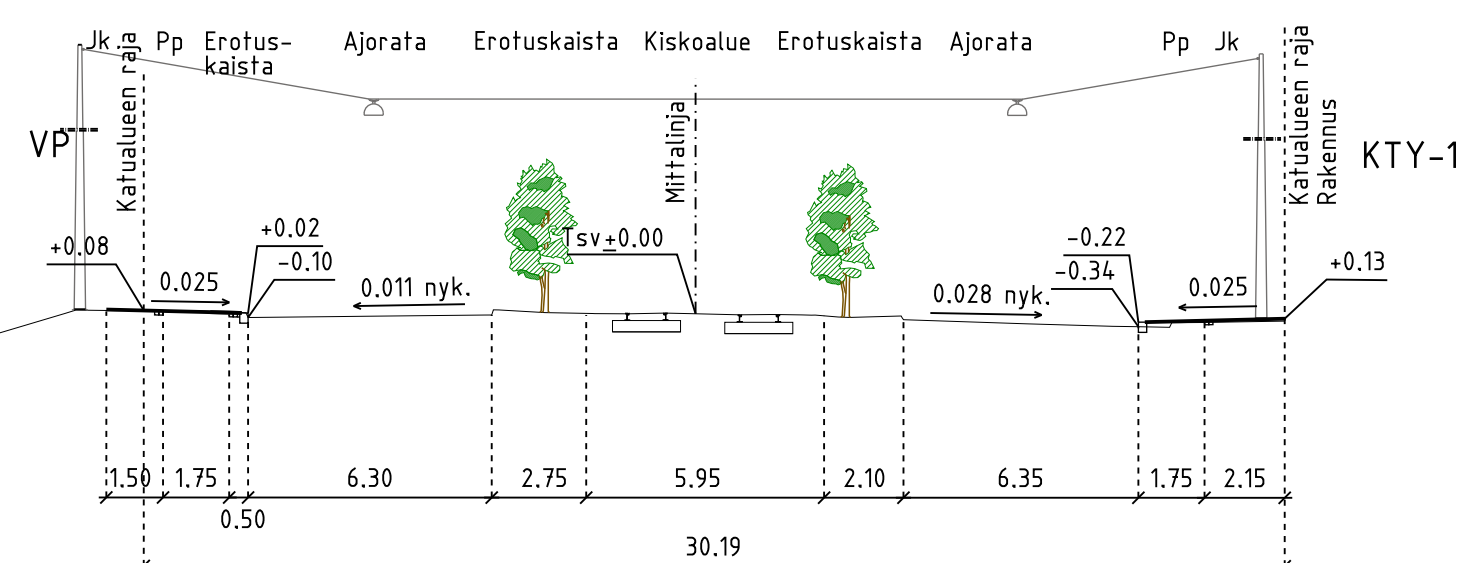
Jk Katualueen raja Pp Erotuskaista Ajorata Erotuskaista Kiskoalue Erotuskaista Ajorata Pp Jk Katualueen raja Rakennus

VP

Mittalinja

KTY-1

+0.08
0.025
+0.02
-0.10
0.011 nyk.
Tsv+0.00
-0.22
-0.34
0.028 nyk.
0.025
+0.13

1.50 1.75 6.30 2.75 5.95 2.10 6.35 1.75 2.15
0.50
30.19